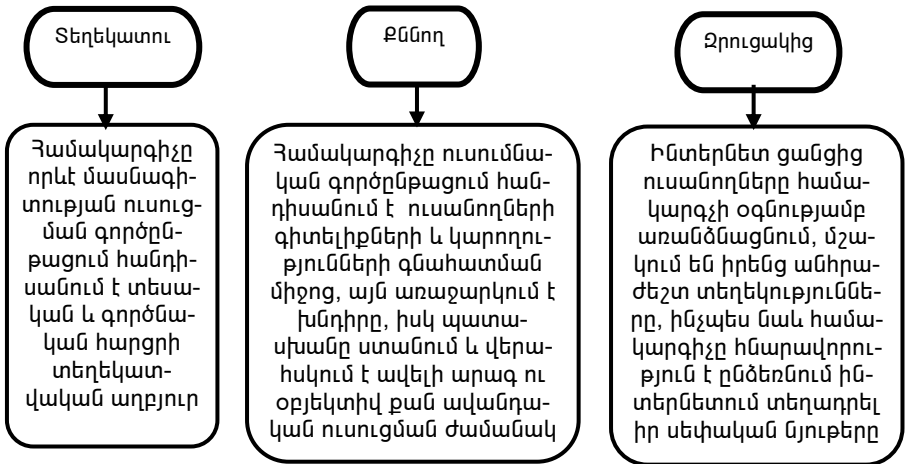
Տեղեկատու

Համակարգիչը որևէ մասնագիտության ուսուցման գործընթացում հանդիսանում է տեսական և գործնական հարցի տեղեկատվական աղբյուր

Քննող

Համակարգիչը ուսուցմնական գործընթացում հանդիսանում է ուսանողների գիտելիքների և կարողությունների գնահատման միջոց, այն առաջարկում է խնդիրը, իսկ պատասխանը ստանում և վերահսկում է ավելի արագ ու օբյեկտիվ քան ավանդական ուսուցման ժամանակ

Զրուցակից

Ինտերնետ ցանցից ուսանողները համակարգչի օգնությամբ առանձնացնում, մշակում են իրենց անհրաժեշտ տեղեկությունները, ինչպես նաև համակարգիչը հնարավորություն է ընձեռնում ինտերնետում տեղադրել իր սեփական նյութերը